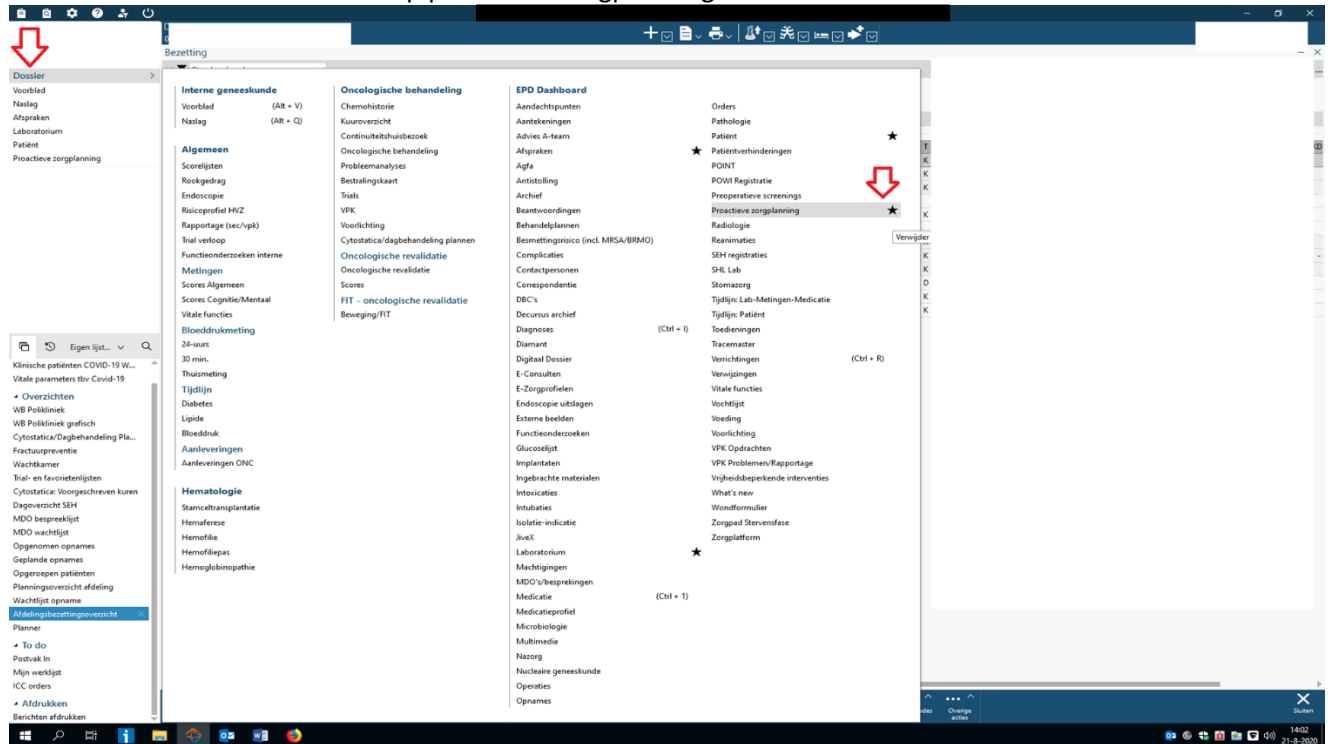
Bezetting

Dossier
Voorblad
Naslag
Afspraken
Laboratorium
Patiënt
Proactieve zorgplanning

Eigen lijst...
Klinische patiënten COVID-19 W...
Vitale parameters tbv Covid-19
Overzichten
WB Polikliniek
WB Polikliniek grafisch
Cytostatica/Dagbehandeling Pla...
Fractuurpreventie
Wachtkamer
Trial- en favorietenlijsten
Cytostatica: Voorgeschreven kuren
Dagoverzicht SEH
MDO bespreeklijst
MDO wachtlijst
Opgenomen opnames
Geplande opnames
Opgeroepen patiënten
Planningsoverzicht afdeling
Wachtlijst opname
Afdelingsbezettingsoverzicht
Planner
To do
Postvak In
Mijn werklijst
ICC orders
Afdrukken
Berichten afdrukken

Interne geneeskunde
Voorblad (Alt + V)
Naslag (Alt + Q)

Algemeen
Scorelijsten
Rookgedrag
Endoscopie
Risicoprofiel HVZ
Rapportage (sec/vpk)
Trial verloop
Functieonderzoeken interne
Metingen
Scores Algemeen
Scores Cognitie/Mentaal
Vitale functies
Bloeddrukmeting
24-uurs
30 min.
Thuismeting
Tijdlijn
Diabetes
Lipide
Bloeddruk
Aanleveringen
Aanleveringen ONC

Hematologie
Stamceltransplantatie
Hemaferese
Hemofilie
Hemofiliepas
Hemoglobinopathie

Oncologische behandeling
Chemohistorie
Kuuroverzicht
Continuiteitshuisbezoek
Oncologische behandeling
Probleemanalyses
Bestralingskaart
Trials
VPK
Voorlichting
Cytostatica/dagbehandeling plannen
Oncologische revalidatie
Oncologische revalidatie
Scores
FIT - oncologische revalidatie
Beweging/FIT

EPD Dashboard
Aandachtspunten
Aantekeningen
Advies A-team
Afspraken ★
Agfa
Antistolling
Archief
Beantwoordingen
Behandelplannen
Besmettingsrisico (incl. MRSA/BRMO)
Complicaties
Contactpersonen
Correspondentie
DBC's
Decursus archief
Diagnoses (Ctrl + I)
Diamant
Digitaal Dossier
E-Consulten
E-Zorgprofielen
Endoscopie uitslagen
Externe beelden
Functieonderzoeken
Glucoselijst
Implantaten
Ingebrachte materialen
Intoxicaties
Intubaties
Isolatie-indicatie
JiveX
Laboratorium ★
Machtigingen
MDO's/besprekingen
Medicatie (Ctrl + 1)
Medicatieprofiel
Microbiologie
Multimedia
Nazorg
Nucleaire geneeskunde
Operaties
Opnames

Orders
Pathologie
Patiënt ★
Patiëntverhinderingen
POINT
POWI Registratie
Preoperatieve screenings
Proactieve zorgplanning ★
Radiologie
Reanimaties
SEH registraties
SHL Lab
Stomazorg
Tijdlijn: Lab-Metingen-Medicatie
Tijdlijn: Patiënt
Toedieningen
Tracemaster
Verrichtingen (Ctrl + R)
Verwijzingen
Vitale functies
Vochtlijst
Voeding
Voorlichting
VPK Opdrachten
VPK Problemen/Rapportage
Vrijheidsbeperkende interventies
What's new
Wondformulier
Zorgpad Stervensfase
Zorgplatform

Verwijder

Overige acties
Sluiten
14:02
21-8-2020